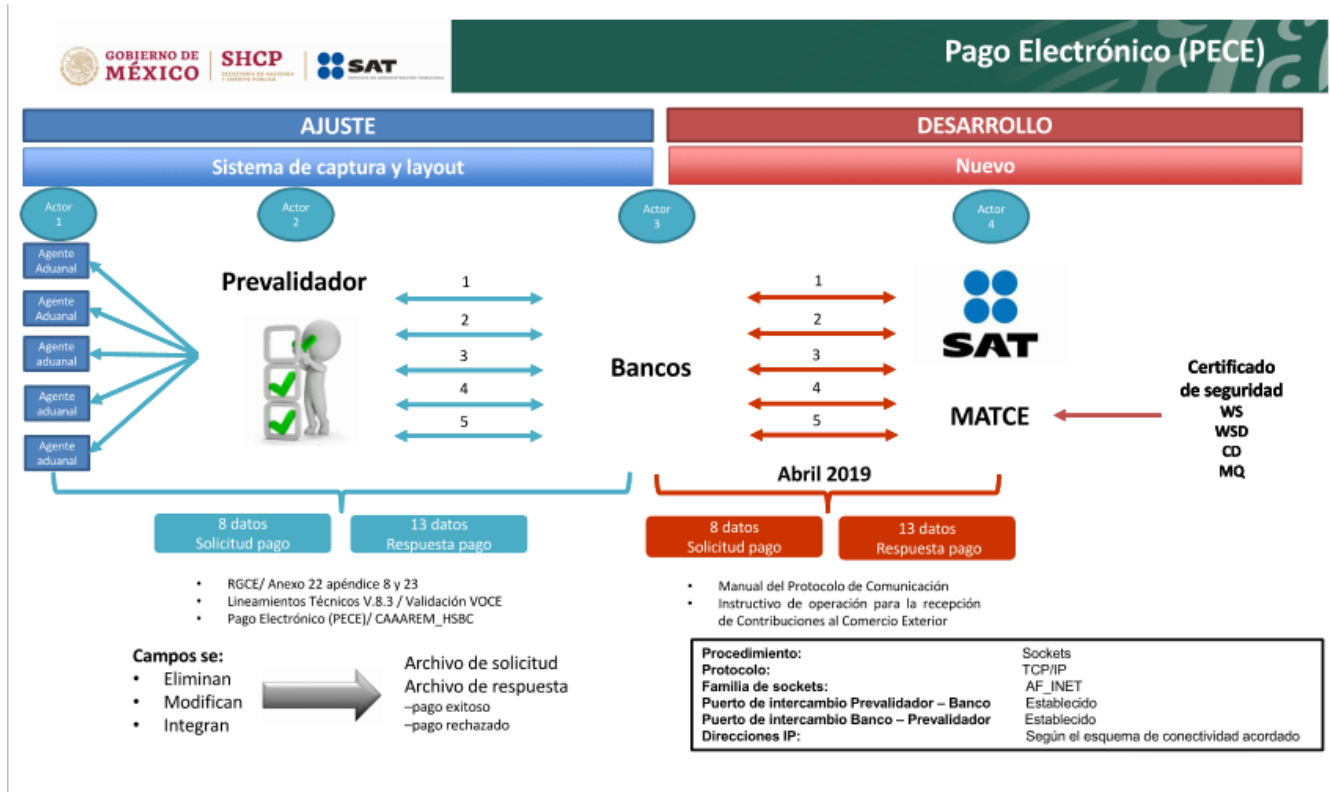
GOBIERNO DE MÉXICO | SHCP SECRETARÍA DE HACIENDA Y CRÉDITO PÚBLICO | SAT SERVICIO DE ADMINISTRACIÓN TRIBUTARIA

Pago Electrónico (PECE)

AJUSTE

Sistema de captura y layout

DESARROLLO

Nuevo

Actor 1

Actor 2

Actor 3

Actor 4

Agente Aduanal

Agente Aduanal

Agente aduanal

Agente aduanal

Agente aduanal

Prevalidador

1
2
3
4
5

Bancos

1
2
3
4
5

SAT

MATCE

Certificado de seguridad
WS
WSD
CD
MQ

Abril 2019

8 datos
Solicitud pago

13 datos
Respuesta pago

8 datos
Solicitud pago

13 datos
Respuesta pago

• RGCE/ Anexo 22 apéndice 8 y 23
• Lineamientos Técnicos V.8.3 / Validación VOCE
• Pago Electrónico (PECE)/ CAAAREM_HSBC

• Manual del Protocolo de Comunicación
• Instructivo de operación para la recepción de Contribuciones al Comercio Exterior

Campos se:
• Eliminan
• Modifican
• Integran

Archivo de solicitud
Archivo de respuesta
–pago exitoso
–pago rechazado

| Procedimiento: | Sockets |
|---|---|
| Protocolo: | TCP/IP |
| Familia de sockets: | AF_INET |
| Puerto de intercambio Prevalidador – Banco | Establecido |
| Puerto de intercambio Banco – Prevalidador | Establecido |
| Direcciones IP: | Según el esquema de conectividad acordado |